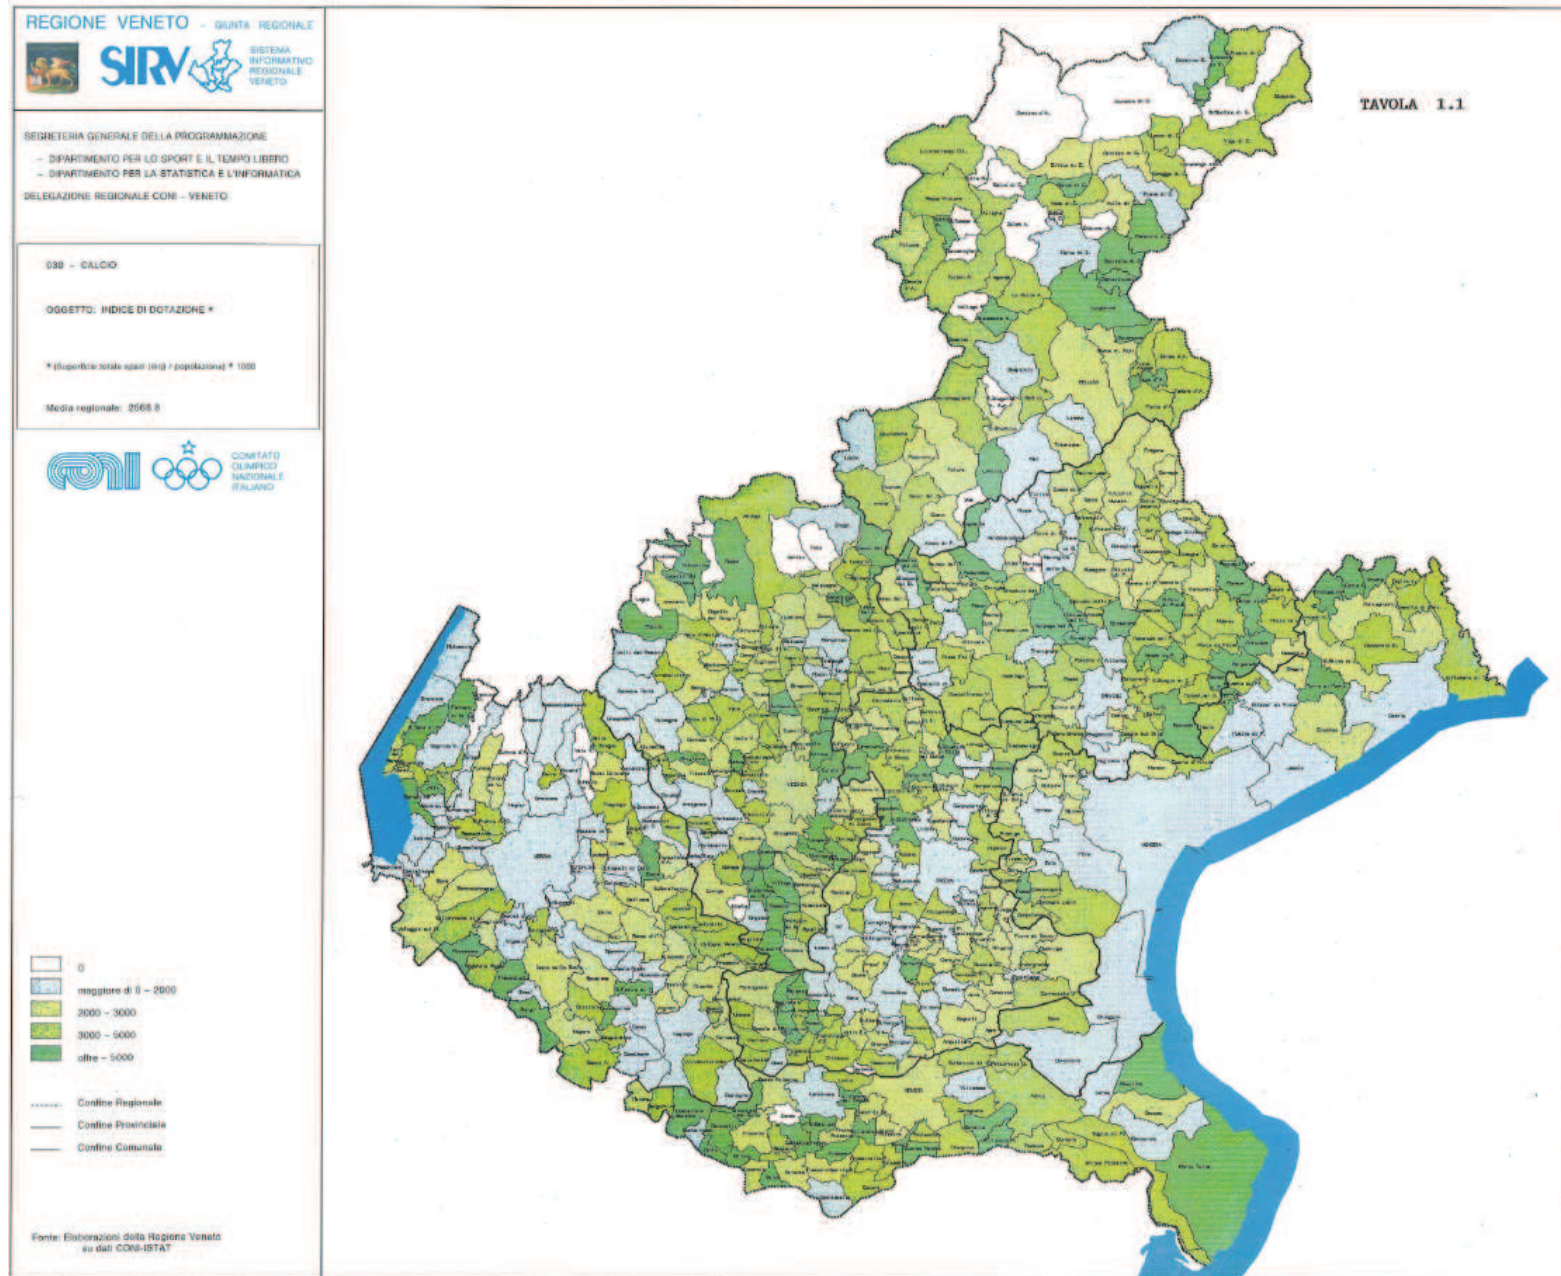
REGIONE VENETO - GIUNTA REGIONALE

SIRV SISTEMA INFORMATIVO REGIONALE VENETO

SEGRETERIA GENERALE DELLA PROGRAMMAZIONE
- DIPARTIMENTO PER LO SPORT E IL TEMPO LIBERO
- DIPARTIMENTO PER LA STATISTICA E L'INFORMATICA
DELEGAZIONE REGIONALE CONI - VENETO

030 - CALCIO

OGGETTO: INDICE DI DOTAZIONE *

* (Superficie totale spazi (mq) / popolazione) * 1000

Media regionale: 2568.8

CONI COMITATO OLIMPICO NAZIONALE ITALIANO

TAVOLA 1.1

0
maggiore di 0 - 2000
2000 - 3000
3000 - 5000
oltre - 5000

Confine Regionale
Confine Provinciale
Confine Comunale

Fonte: Elaborazioni della Regione Veneto su dati CONI-ISTAT